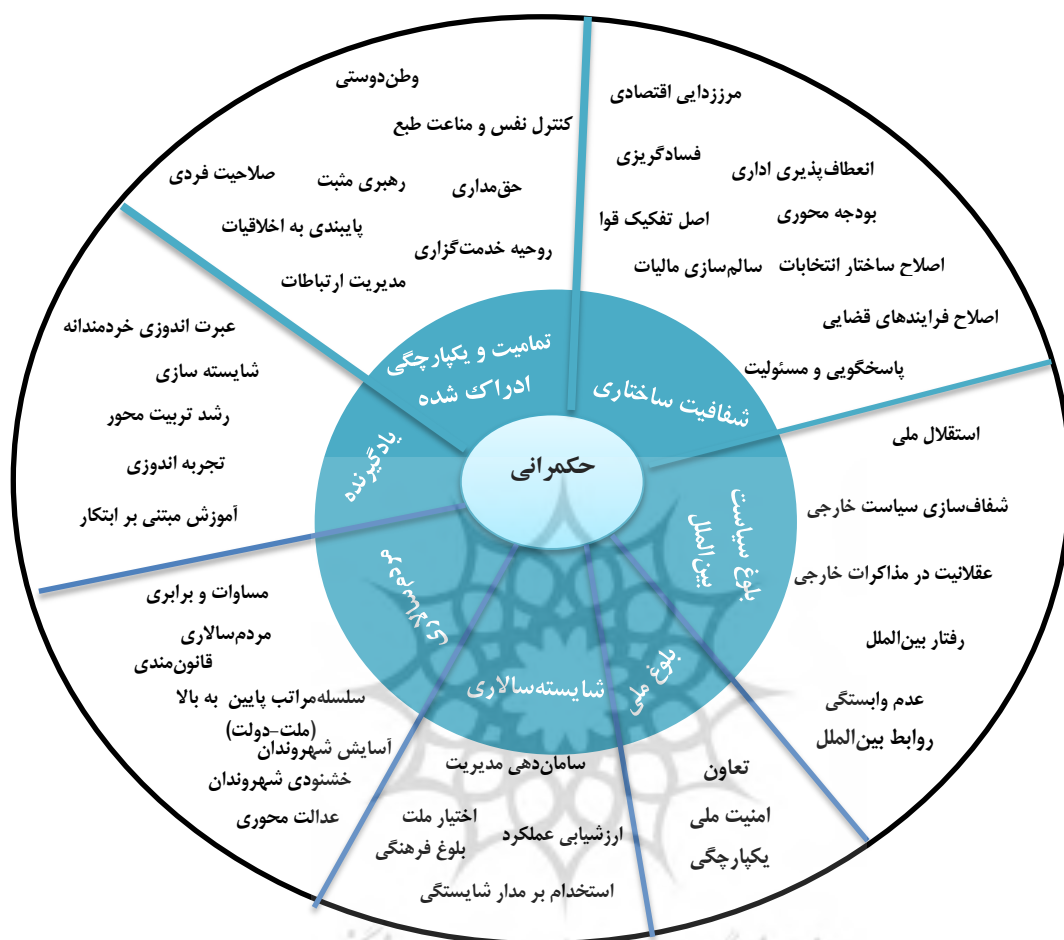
حکمرانی

تمامیت و یکپارچگی ادراک شده

وطن‌دوستی
کنترل نفس و مناعت طبع
صلاحیت فردی
رهبری مثبت
حق‌مداری
پایبندی به اخلاقیات
روحیه خدمت‌گزاری
مدیریت ارتباطات

شفافیت ساختاری

مرززدایی اقتصادی
فسادگریزی
انعطاف‌پذیری اداری
بودجه محوری
اصل تفکیک قوا
سالم‌سازی مالیات
اصلاح ساختار انتخابات
اصلاح فرایندهای قضایی
پاسخگویی و مسئولیت

یادگیرنده

عبرت اندوزی خردمندانه
شایسته سازی
رشد تربیت محور
تجربه اندوزی
آموزش مبتنی بر ابتکار

بلوغ سیاست بین‌الملل

استقلال ملی
شفاف‌سازی سیاست خارجی
عقلانیت در مذاکرات خارجی
رفتار بین‌الملل
عدم وابستگی روابط بین‌الملل

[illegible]

مساوات و برابری
مردم‌سالاری
قانون‌مندی
سلسله‌مراتب پایین به بالا (ملت-دولت)
آسایش شهروندان
خشنودی شهروندان
عدالت محوری

شایسته‌سالاری

سامان‌دهی مدیریت
اختیار ملت
ارزشیابی عملکرد
بلوغ فرهنگی
استخدام بر مدار شایستگی

بلوغ ملی

تعاون
امنیت ملی
یکپارچگی